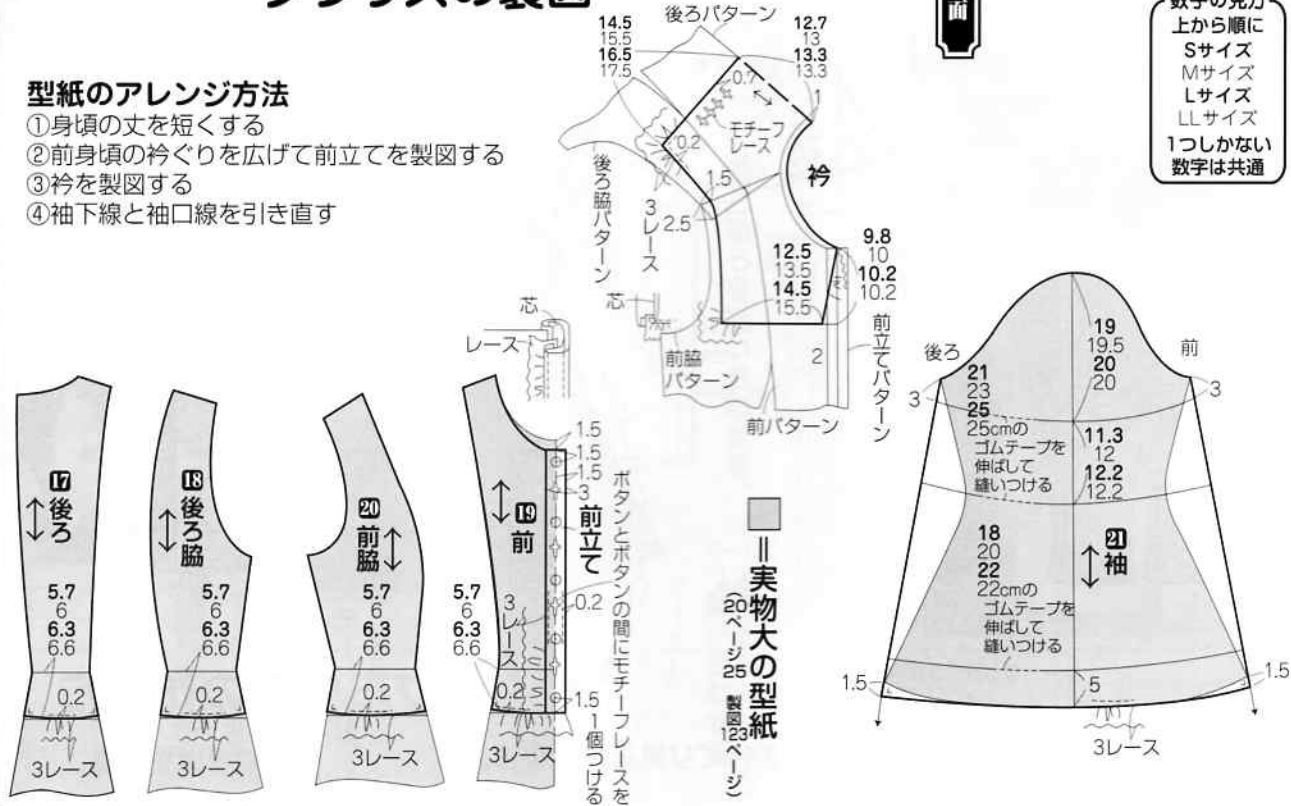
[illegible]の製図

面

数字の見方
上から順に
Sサイズ
Mサイズ
Lサイズ
LLサイズ
1つしかない
数字は共通

型紙のアレンジ方法
①身頃の丈を短くする
②前身頃の衿ぐりを広げて前立てを製図する
③衿を製図する
④袖下線と袖口線を引き直す

後ろパターン
14.5
15.5
16.5
17.5
12.7
13
13.3
13.3
0.7
1
モチーフレース
0.2
後ろ脇パターン
3レース
1.5
2.5
衿
12.5
13.5
14.5
15.5
9.8
10
10.2
10.2
芯
前脇パターン
2
前立てパターン
前パターン

芯
レース

17 後ろ
5.7
6
6.3
6.6
0.2
3レース

18 後ろ脇
5.7
6
6.3
6.6
0.2
3レース

20 前脇
5.7
6
6.3
6.6
0.2
3レース

19 前
前立て
1.5
1.5
1.5
3
5.7
6
6.3
6.6
3レース
0.2
0.2
1.5
3レース
ボタンとボタンの間にモチーフレースを1個つける

=実物大の型紙
(20ページ25 製図123ページ)

後ろ
前
3
3
19
19.5
20
20
21
23
25
25cmのゴムテープを伸ばして縫いつける
11.3
12
12.2
12.2
18
20
22
22cmのゴムテープを伸ばして縫いつける
21 袖
1.5
1.5
5
3レース